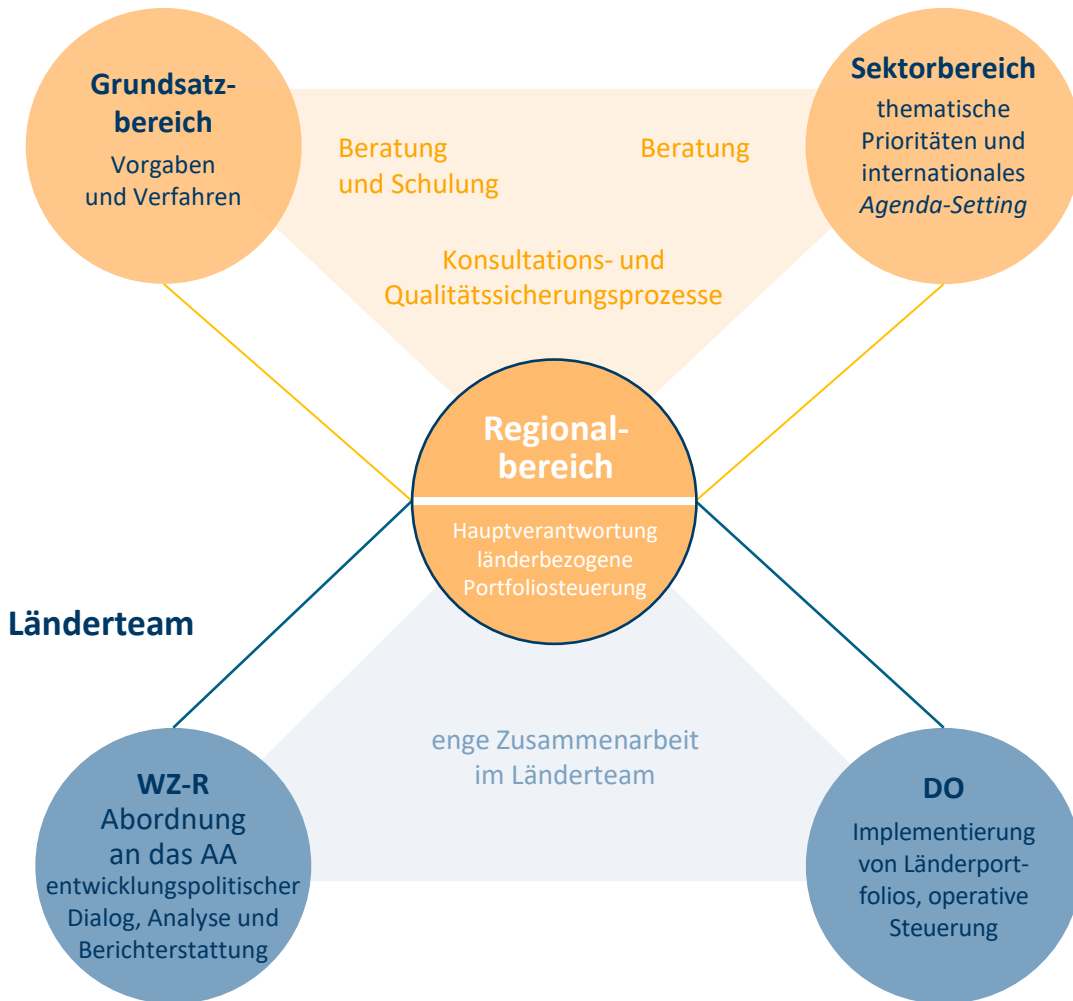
Grundsatzbereich
Vorgaben und Verfahren

Beratung und Schulung

Beratung

Sektorbereich
thematische Prioritäten und internationales Agenda-Setting

Konsultations- und Qualitätssicherungsprozesse

Regionalbereich

Hauptverantwortung länderbezogene Portfoliosteuerung

Länderteam

enge Zusammenarbeit im Länderteam

WZ-R
Abordnung an das AA
entwicklungspolitischer Dialog, Analyse und Berichterstattung

DO
Implementierung von Länderportfolios, operative Steuerung